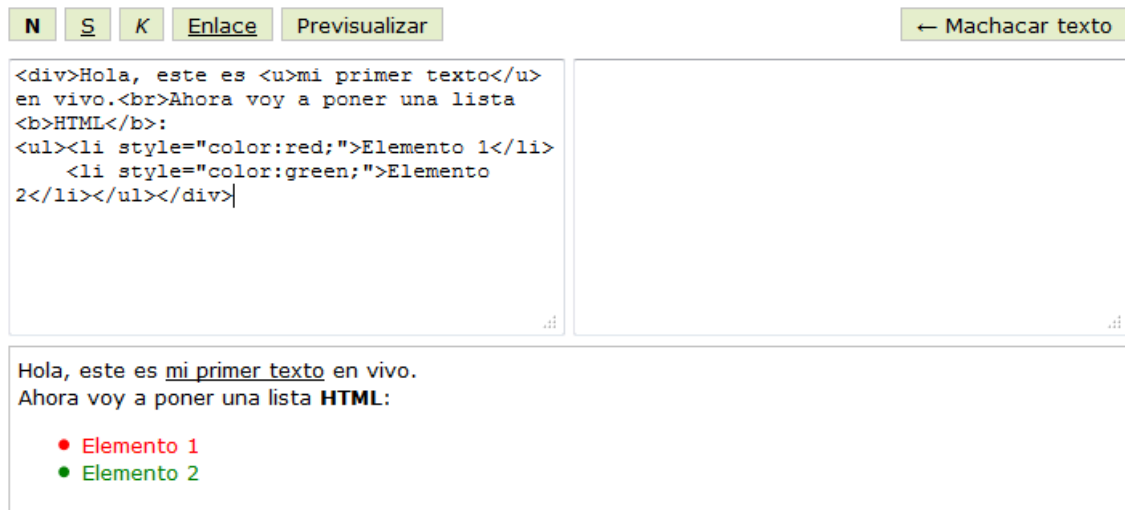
N S K Enlace Previsualizar

← Machacar texto

<div>Hola, este es <u>mi primer texto</u> en vivo.<br>Ahora voy a poner una lista <b>HTML</b>:
<ul><li style="color:red;">Elemento 1</li>
    <li style="color:green;">Elemento 2</li></ul></div>

Hola, este es mi primer texto en vivo.
Ahora voy a poner una lista **HTML**:

- Elemento 1
- Elemento 2